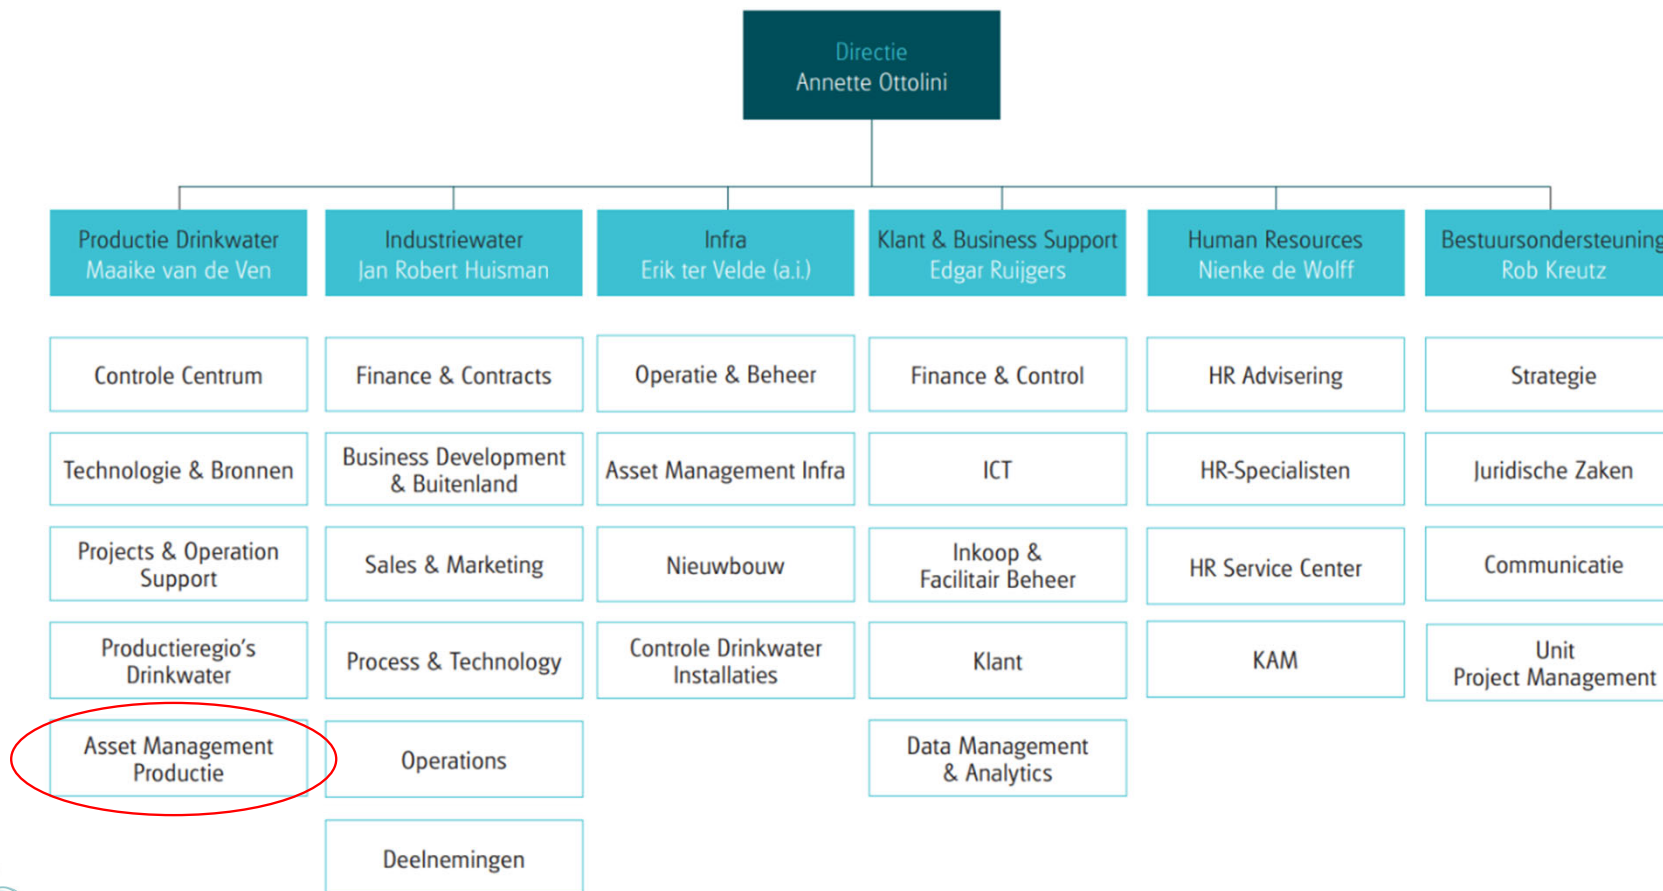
Directie
Annette Ottolini

Productie Drinkwater
Maaike van de Ven

Controle Centrum

Technologie & Bronnen

Projects & Operation Support

Productieregio's Drinkwater

Asset Management Productie

Industriewater
Jan Robert Huisman

Finance & Contracts

Business Development & Buitenland

Sales & Marketing

Process & Technology

Operations

Deelnemingen

Infra
Erik ter Velde (a.i.)

Operatie & Beheer

Asset Management Infra

Nieuwbouw

Controle Drinkwater Installaties

Klant & Business Support
Edgar Ruijgers

Finance & Control

ICT

Inkoop & Facilitair Beheer

Klant

Data Management & Analytics

Human Resources
Nienke de Wolff

HR Advisering

HR-Specialisten

HR Service Center

KAM

Bestuursondersteuning
Rob Kreutz

Strategie

Juridische Zaken

Communicatie

Unit Project Management